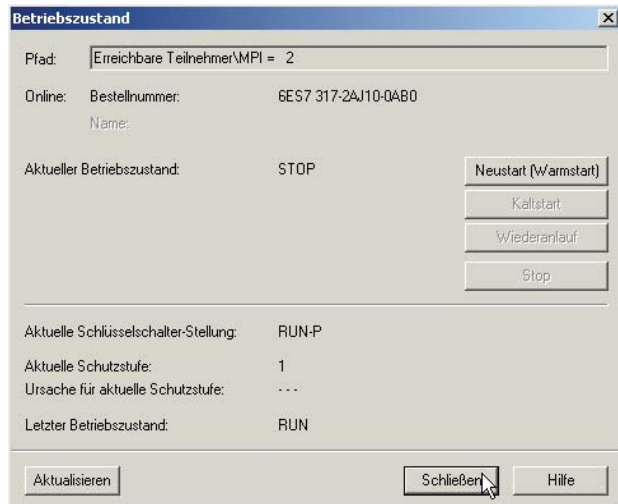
Betriebszustand

×

Pfad: Erreichbare Teilnehmer\MPI = 2

Online: Bestellnummer: 6ES7 317-2AJ10-0AB0

Name:

Aktueller Betriebszustand: STOP

Neustart (Warmstart)

Kaltstart

Wiederanlauf

Stop

Aktuelle Schlüsselschalter-Stellung: RUN-P

Aktuelle Schutzstufe: 1

Ursache für aktuelle Schutzstufe: - - -

Letzter Betriebszustand: RUN

Aktualisieren

Schließen

Hilfe